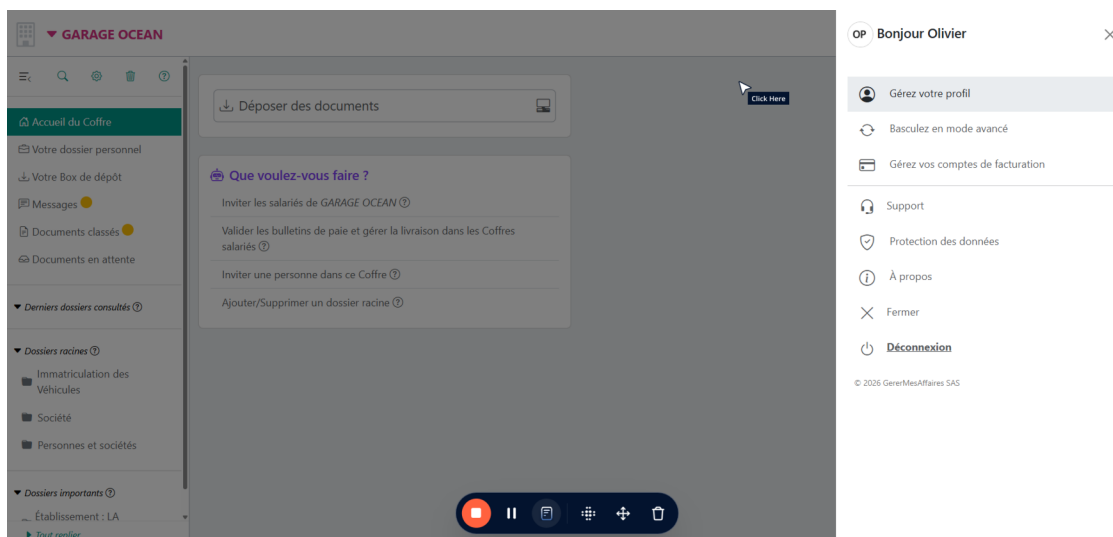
GARAGE OCEAN

Accueil du Coffre
Votre dossier personnel
Votre Box de dépôt
Messages
Documents classés
Documents en attente

Derniers dossiers consultés

Dossiers racines
Immatriculation des Véhicules
Société
Personnes et sociétés

Dossiers importants
Établissement : LA
Tout replier

Déposer des documents

Que voulez-vous faire ?
Inviter les salariés de GARAGE OCEAN
Valider les bulletins de paie et gérer la livraison dans les Coffres salariés
Inviter une personne dans ce Coffre
Ajouter/Supprimer un dossier racine

Click Here

OP Bonjour Olivier

Gérez votre profil
Basculez en mode avancé
Gérez vos comptes de facturation
Support
Protection des données
À propos
Fermer
Déconnexion

© 2026 GererMesAffaires SAS